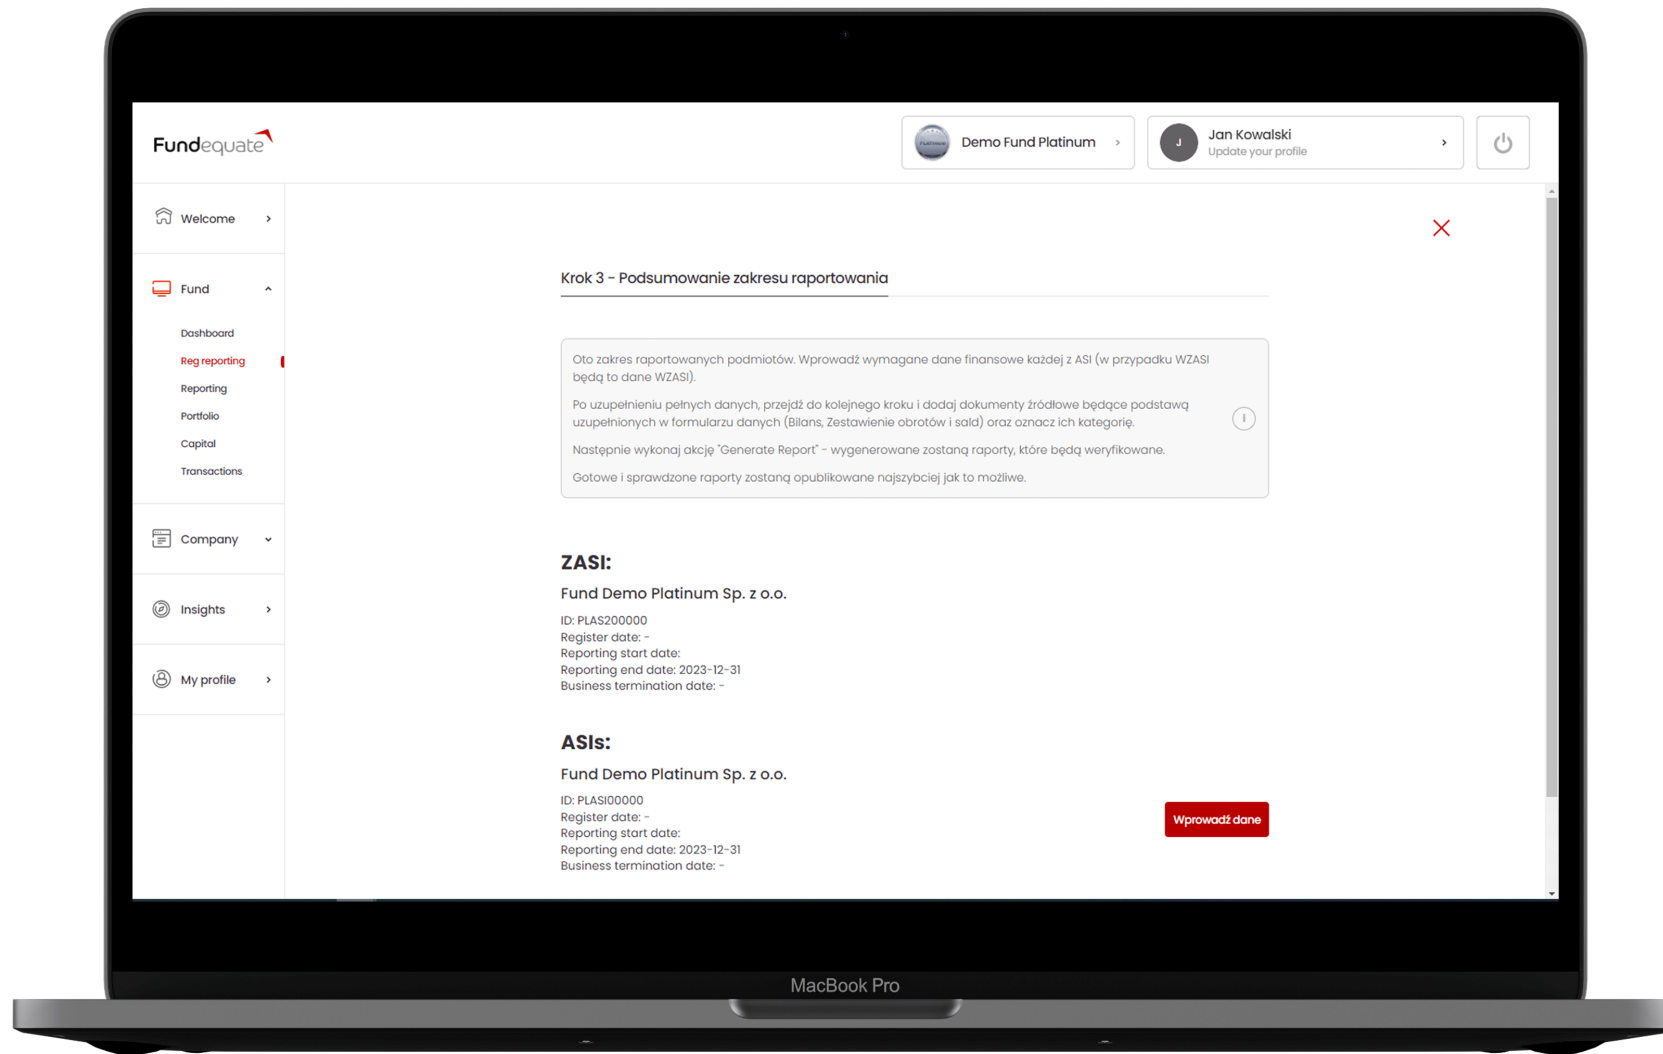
Fundequate

Demo Fund Platinum

J Jan Kowalski
Update your profile

Welcome

Fund

Dashboard

Reg reporting

Reporting

Portfolio

Capital

Transactions

Company

Insights

My profile

Krok 3 - Podsumowanie zakresu raportowania

Oto zakres raportowanych podmiotów. Wprowadź wymagane dane finansowe każdej z ASI (w przypadku WZASI będą to dane WZASI).

Po uzupełnieniu pełnych danych, przejdź do kolejnego kroku i dodaj dokumenty źródłowe będące podstawą uzupełnionych w formularzu danych (Bilans, Zestawienie obrotów i sald) oraz oznacz ich kategorię.

Następnie wykonaj akcję "Generate Report" - wygenerowane zostaną raporty, które będą weryfikowane.

Gotowe i sprawdzone raporty zostaną opublikowane najszybciej jak to możliwe.

ZASI:

Fund Demo Platinum Sp. z o.o.

ID: PLAS200000
Register date: -
Reporting start date:
Reporting end date: 2023-12-31
Business termination date: -

ASIs:

Fund Demo Platinum Sp. z o.o.

ID: PLASI00000
Register date: -
Reporting start date:
Reporting end date: 2023-12-31
Business termination date: -

Wprowadź dane

MacBook Pro